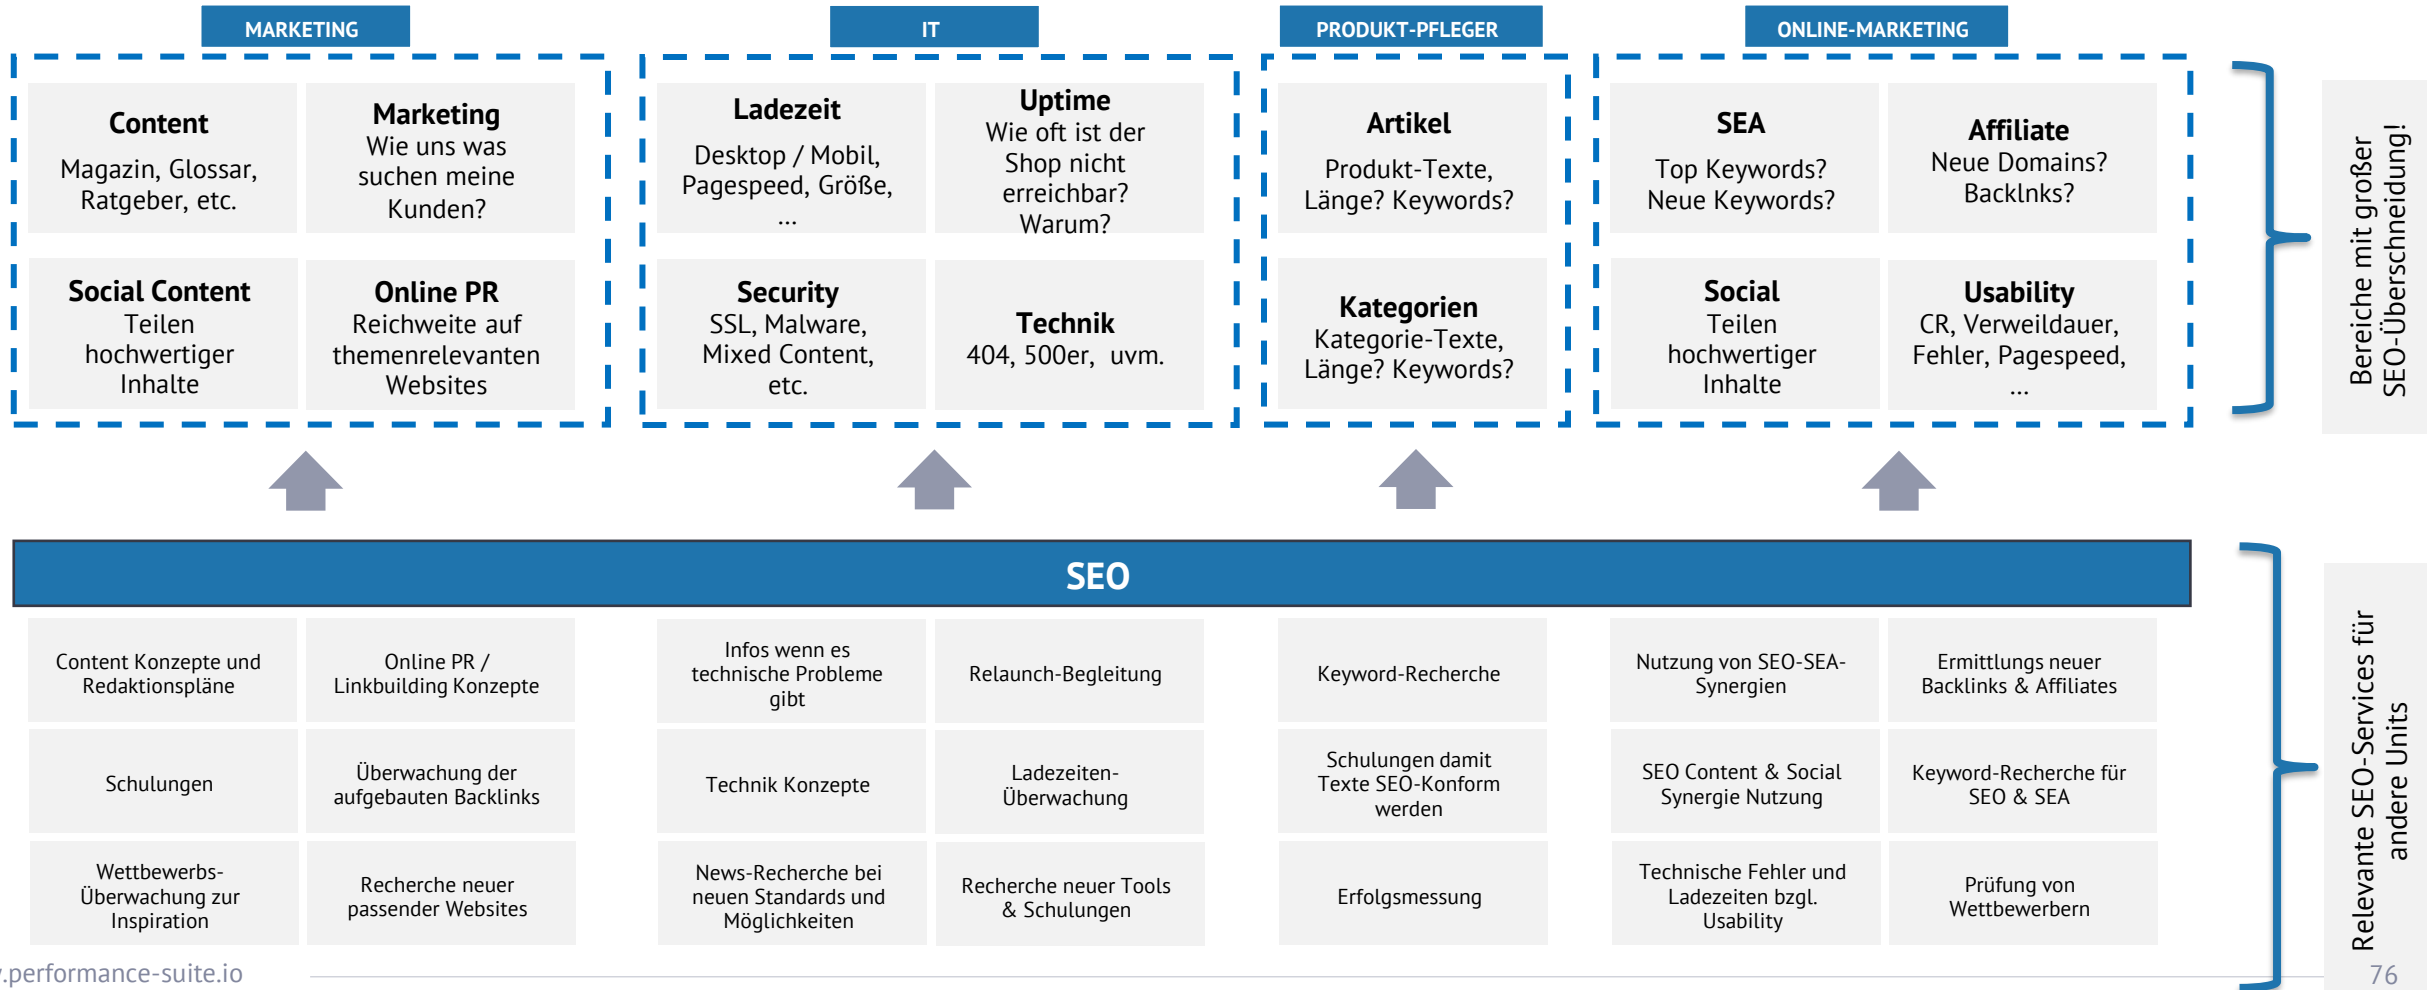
MARKETING

IT

PRODUKT-PFLEGER

ONLINE-MARKETING

Content
Magazin, Glossar, Ratgeber, etc.

Marketing
Wie uns was suchen meine Kunden?

Social Content
Teilen hochwertiger Inhalte

Online PR
Reichweite auf themenrelevanten Websites

Ladezeit
Desktop / Mobil, Pagespeed, Größe, …

Uptime
Wie oft ist der Shop nicht erreichbar? Warum?

Security
SSL, Malware, Mixed Content, etc.

Technik
404, 500er, uvm.

Artikel
Produkt-Texte, Länge? Keywords?

Kategorien
Kategorie-Texte, Länge? Keywords?

SEA
Top Keywords? Neue Keywords?

Affiliate
Neue Domains? Backlnks?

Social
Teilen hochwertiger Inhalte

Usability
CR, Verweildauer, Fehler, Pagespeed, …

Bereiche mit großer SEO-Überschneidung!

SEO

Content Konzepte und Redaktionspläne

Online PR / Linkbuilding Konzepte

Infos wenn es technische Probleme gibt

Relaunch-Begleitung

Keyword-Recherche

Nutzung von SEO-SEA-Synergien

Ermittlungs neuer Backlinks & Affiliates

Schulungen

Überwachung der aufgebauten Backlinks

Technik Konzepte

Ladezeiten-Überwachung

Schulungen damit Texte SEO-Konform werden

SEO Content & Social Synergie Nutzung

Keyword-Recherche für SEO & SEA

Wettbewerbs-Überwachung zur Inspiration

Recherche neuer passender Websites

News-Recherche bei neuen Standards und Möglichkeiten

Recherche neuer Tools & Schulungen

Erfolgsmessung

Technische Fehler und Ladezeiten bzgl. Usability

Prüfung von Wettbewerbern

Relevante SEO-Services für andere Units

.performance-suite.io

76